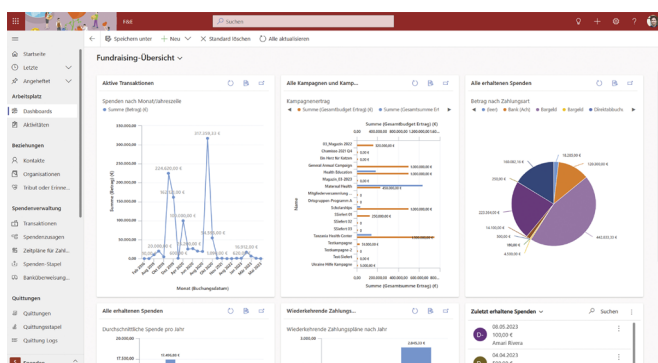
FRIE

Suchen

Speichern unter | + Neu | Standard löschen | Alle aktualisieren

Startseite
Letzte
Angeheftet
Arbeitsplatz
Dashboards
Aktivitäten
Beziehungen
Kontakte
Organisationen
Tribut oder Erinne...
Spendenverwaltung
Transaktionen
Spendenzusagen
Zeitpläne für Zahl...
Spenden-Stapel
Banküberweisung...
Quittungen
Quittungen
Quittungstapel
Quittung Logs

Fundraising-Übersicht

Aktive Transaktionen

Spenden nach Monat/Jahreszeile

Summe (Betrag) (€)

350.000,00 €
300.000,00 €
250.000,00 €
200.000,00 €
150.000,00 €
100.000,00 €
50.000,00 €
0,00 €

307.208,83 €
224.620,00 €
160.110,00 €
103.550,00 €
54.500,00 €
23.000,00 €
16.912,00 €

Monat (Buchungsdatum)

Alle Kampagnen und Kamp...

Kampagnenertrag

Summe (Gesamtbudget Erlös) (€)   Summe (Gesamtsumme Er)

Summe (Gesamtbudget Ertrag) (€)

0,00   500.000,00 €   1.000.000,00 €   1.500.00...

EE_Magazin 2022
Christmas 2021 EE
Ein Herz für Katzen
General Annual Campaign
Health Education
Magazin_EE 2023
Material Health
Mitgliederversammlung ...
Onlinespenden-Programm A
Scholarships
Sommer EE
Sommer EE
Sommer EE
Tanzania Health Center
Testkampagne
Testkampagne 2
Test Einfach
Ukraine Hilfe Kampagnen

Name

0,00   500.000,00 €   1.000.000,00 €
Summe (Gesamtsumme Ertrag) (€)

Alle erhaltenen Spenden

Betrag nach Zahlungsart

(leer)   Bank (Auto)   Bargeld   Bargeld   Direktabbuchu...

18.220,00 €
150.092,16 €
250,00 €
222.504,00 €
14.100,00 €
3.720,00 €
980,00 €
4.550,00 €
443.953,33 €

Alle erhaltenen Spenden

Durchschnittliche Spende pro Jahr

20.000,00
17.500,00

Wiederkehrende Zahlungs...

Wiederkehrende Zahlungspläne nach Jahr

Zuletzt erhaltene Spenden

Suchen

08.05.2023
100,00 €
Aman Rivera

04.04.2023